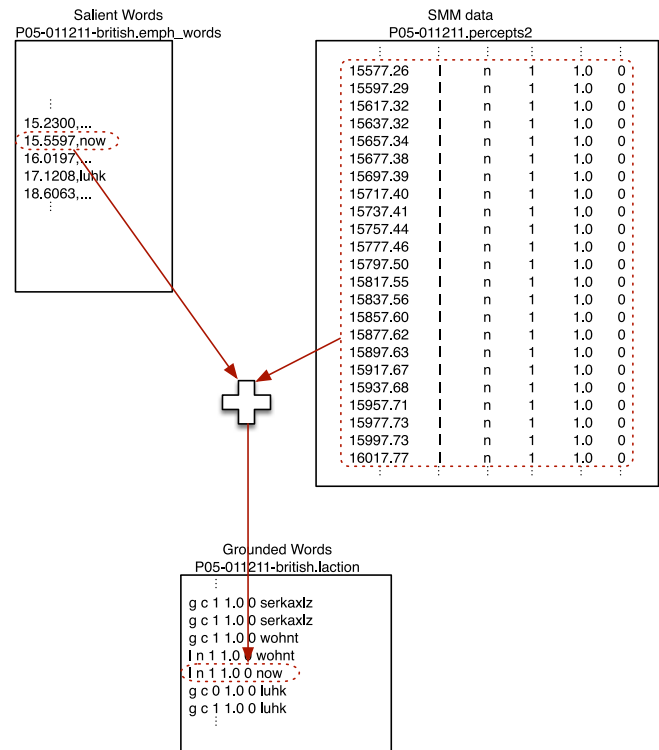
Salient Words
P05-011211-british.emph_words

⋮
15.2300,...
15.5597,now
16.0197,...
17.1208,luhk
18.6063,...
⋮

SMM data
P05-011211.percepts2

| ⋮ | ⋮ | ⋮ | ⋮ | ⋮ | ⋮ |
|---|---|---|---|---|---|
| 15577.26 | l | n | 1 | 1.0 | 0 |
| 15597.29 | l | n | 1 | 1.0 | 0 |
| 15617.32 | l | n | 1 | 1.0 | 0 |
| 15637.32 | l | n | 1 | 1.0 | 0 |
| 15657.34 | l | n | 1 | 1.0 | 0 |
| 15677.38 | l | n | 1 | 1.0 | 0 |
| 15697.39 | l | n | 1 | 1.0 | 0 |
| 15717.40 | l | n | 1 | 1.0 | 0 |
| 15737.41 | l | n | 1 | 1.0 | 0 |
| 15757.44 | l | n | 1 | 1.0 | 0 |
| 15777.46 | l | n | 1 | 1.0 | 0 |
| 15797.50 | l | n | 1 | 1.0 | 0 |
| 15817.55 | l | n | 1 | 1.0 | 0 |
| 15837.56 | l | n | 1 | 1.0 | 0 |
| 15857.60 | l | n | 1 | 1.0 | 0 |
| 15877.62 | l | n | 1 | 1.0 | 0 |
| 15897.63 | l | n | 1 | 1.0 | 0 |
| 15917.67 | l | n | 1 | 1.0 | 0 |
| 15937.68 | l | n | 1 | 1.0 | 0 |
| 15957.71 | l | n | 1 | 1.0 | 0 |
| 15977.73 | l | n | 1 | 1.0 | 0 |
| 15997.73 | l | n | 1 | 1.0 | 0 |
| 16017.77 | l | n | 1 | 1.0 | 0 |
| ⋮ | ⋮ | ⋮ | ⋮ | ⋮ | ⋮ |

Grounded Words
P05-011211-british.laction

⋮
g c 1 1.0 0 serkaxlz
g c 1 1.0 0 serkaxlz
g c 1 1.0 0 wohnt
l n 1 1.0 0 wohnt
l n 1 1.0 0 now
g c 0 1.0 0 luhk
g c 1 1.0 0 luhk
⋮